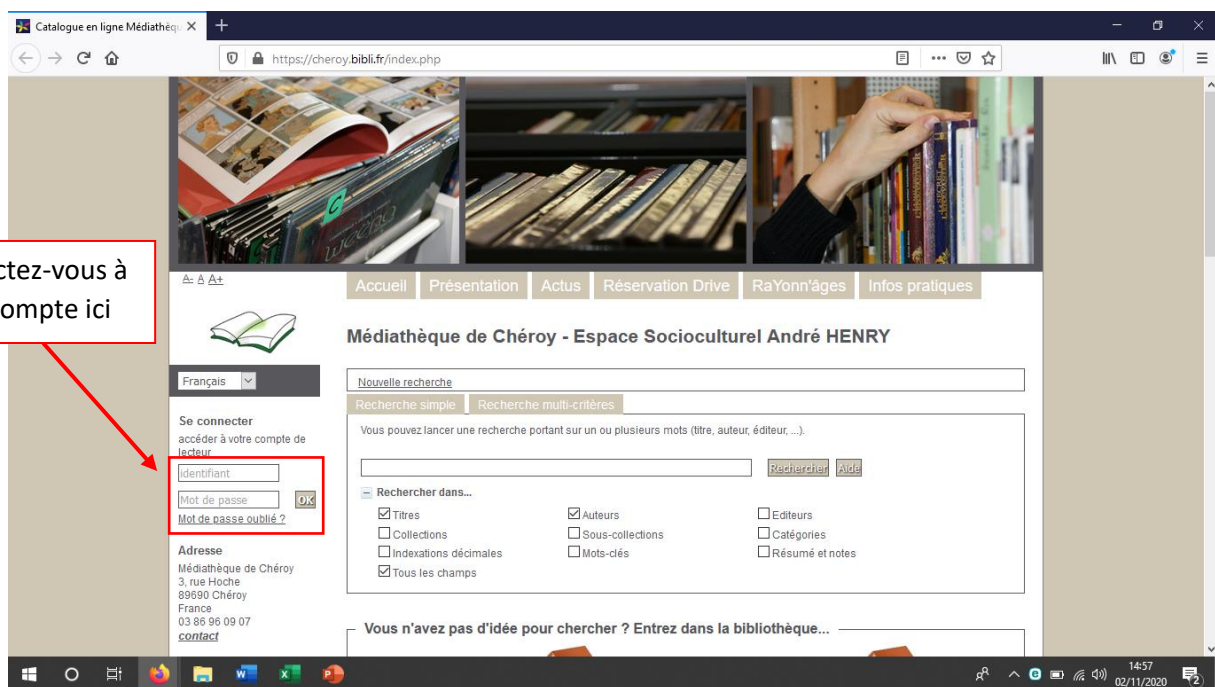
Catalogue en ligne Médiathèqu ×

https://cheroy.bibli.fr/index.php

ctez-vous à
ompte ici

A- A A+

Accueil Présentation Actus Réservation Drive RaYonn'âges Infos pratiques

Médiathèque de Chéroy - Espace Socioculturel André HENRY

Français

Se connecter
accéder à votre compte de lecteur
Identifiant
Mot de passe OK
Mot de passe oublié ?

Adresse
Médiathèque de Chéroy
3, rue Hoche
89690 Chéroy
France
03 86 96 09 07
contact

Nouvelle recherche
Recherche simple Recherche multi-critères
Vous pouvez lancer une recherche portant sur un ou plusieurs mots (titre, auteur, éditeur, ...).
Rechercher Aide
Rechercher dans...
Titres
Auteurs
Editeurs
Collections
Sous-collections
Catégories
Indexations décimales
Mots-clés
Résumé et notes
Tous les champs

Vous n'avez pas d'idée pour chercher ? Entrez dans la bibliothèque...

14:57
02/11/2020